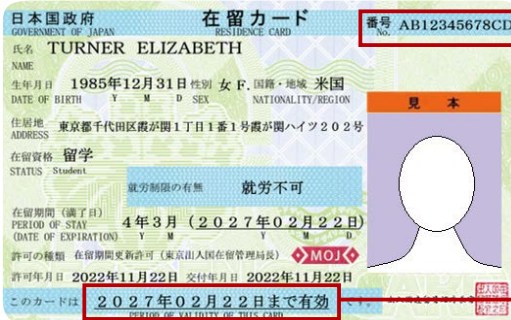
日本国政府
GOVERNMENT OF JAPAN
在留カード
RESIDENCE CARD
番号 No. AB12345678CD
氏名 TURNER ELIZABETH
NAME
生年月日 1985年12月31日 性別 女 F. 国籍・地域 米国
DATE OF BIRTH Y M D SEX NATIONALITY/REGION
住居地 東京都千代田区霞が関1丁目1番1号霞が関ハイツ202号
ADDRESS
見本
在留資格 留学
STATUS Student
就労制限の有無 就労不可
在留期間(満了日) 4年3月(2027年02月22日)
PERIOD OF STAY
(DATE OF EXPIRATION) Y M D
許可の種類 在留期間更新許可(東京出入国在留管理局長)
MOJ
許可年月日 2022年11月22日 交付年月日 2022年11月22日
このカードは 2027年02月22日まで有効 です。
PERIOD OF VALIDITY OF THIS CARD
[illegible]